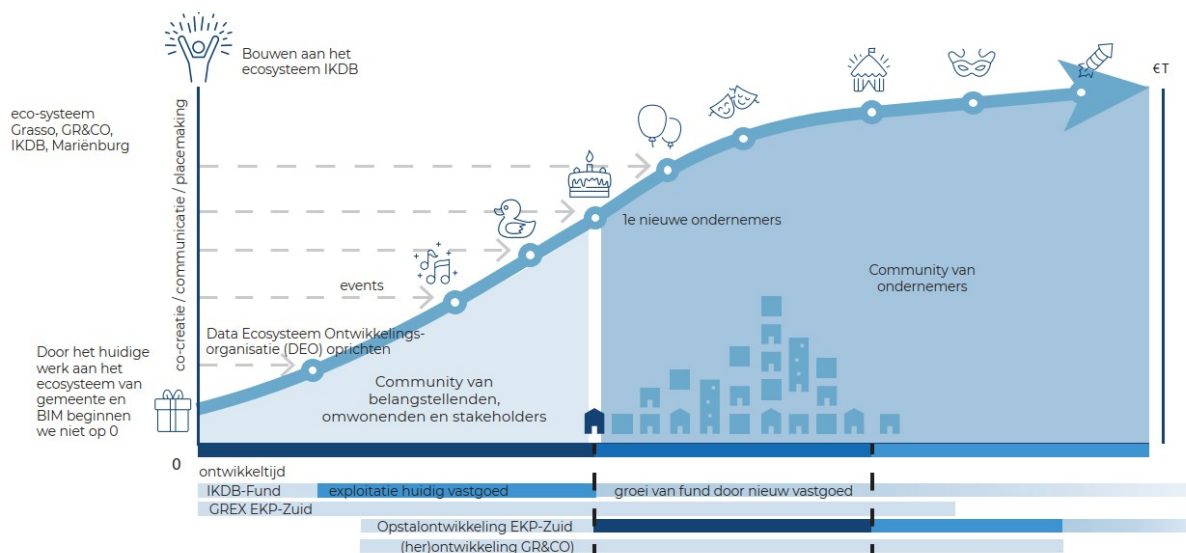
Bouwen aan het ecosysteem IKDB

€T

eco-systeem Grasso, GR&CO, IKDB, Mariënburg

co-creatie / communicatie / placemaking

1e nieuwe ondernemers

Community van ondernemers

events

Data Ecosysteem Ontwikkelings-organisatie (DEO) oprichten

Door het huidige werk aan het ecosysteem van gemeente en BIM beginnen we niet op 0

Community van belangstellenden, omwonenden en stakeholders

0

ontwikkeltijd

IKDB-Fund

exploitatie huidig vastgoed

groei van fund door nieuw vastgoed

GREX EKP-Zuid

Opstalontwikkeling EKP-Zuid

(her)ontwikkeling GR&CO)